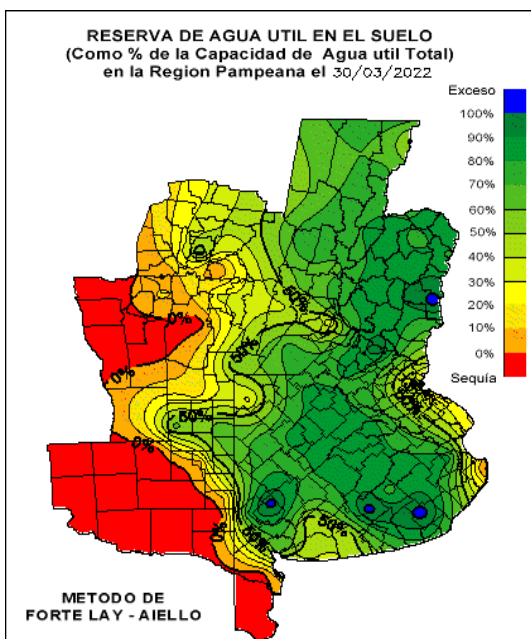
RESERVA DE AGUA UTIL EN EL SUELO
(Como % de la Capacidad de Agua util Total)
en la Region Pampeana el 30/03/2022

Exceso
100%
90%
80%
70%
60%
50%
40%
30%
20%
10%
0%
Sequía

0%
0%
0%
50%
50%
50%
50%
50%
50%

METODO DE
FORTE LAY - AIELLO